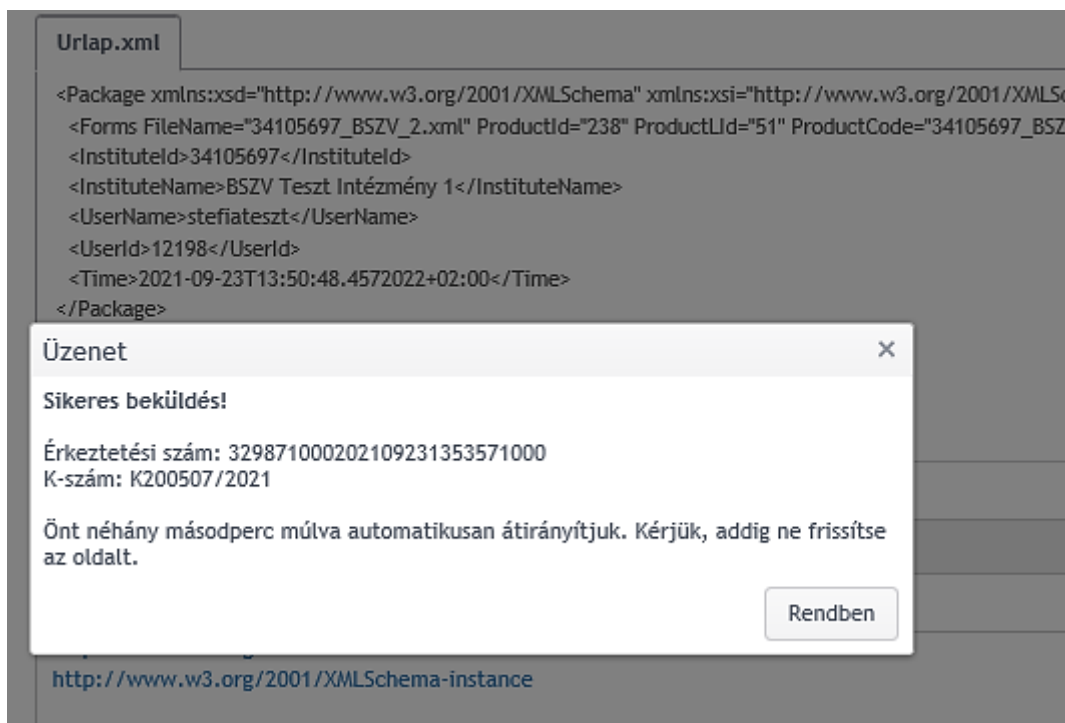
Urlap.xml

<Package xmlns:xsd="http://www.w3.org/2001/XMLSchema" xmlns:xsi="http://www.w3.org/2001/XMLSc
<Forms FileName="34105697_BSZV_2.xml" ProductId="238" ProductLId="51" ProductCode="34105697_BSZ
<InstituteId>34105697</InstituteId>
<InstituteName>BSZV Teszt Intézmény 1</InstituteName>
<UserName>stefiateszt</UserName>
<UserId>12198</UserId>
<Time>2021-09-23T13:50:48.4572022+02:00</Time>
</Package>

Üzenet

×

Sikeres beküldés!

Érkeztetési szám: 3298710002021092313535710000
K-szám: K200507/2021

Önt néhány másodperc múlva automatikusan átirányítjuk. Kérjük, addig ne frissítse az oldalt.

Rendben

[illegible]
http://www.w3.org/2001/XMLSchema-instance